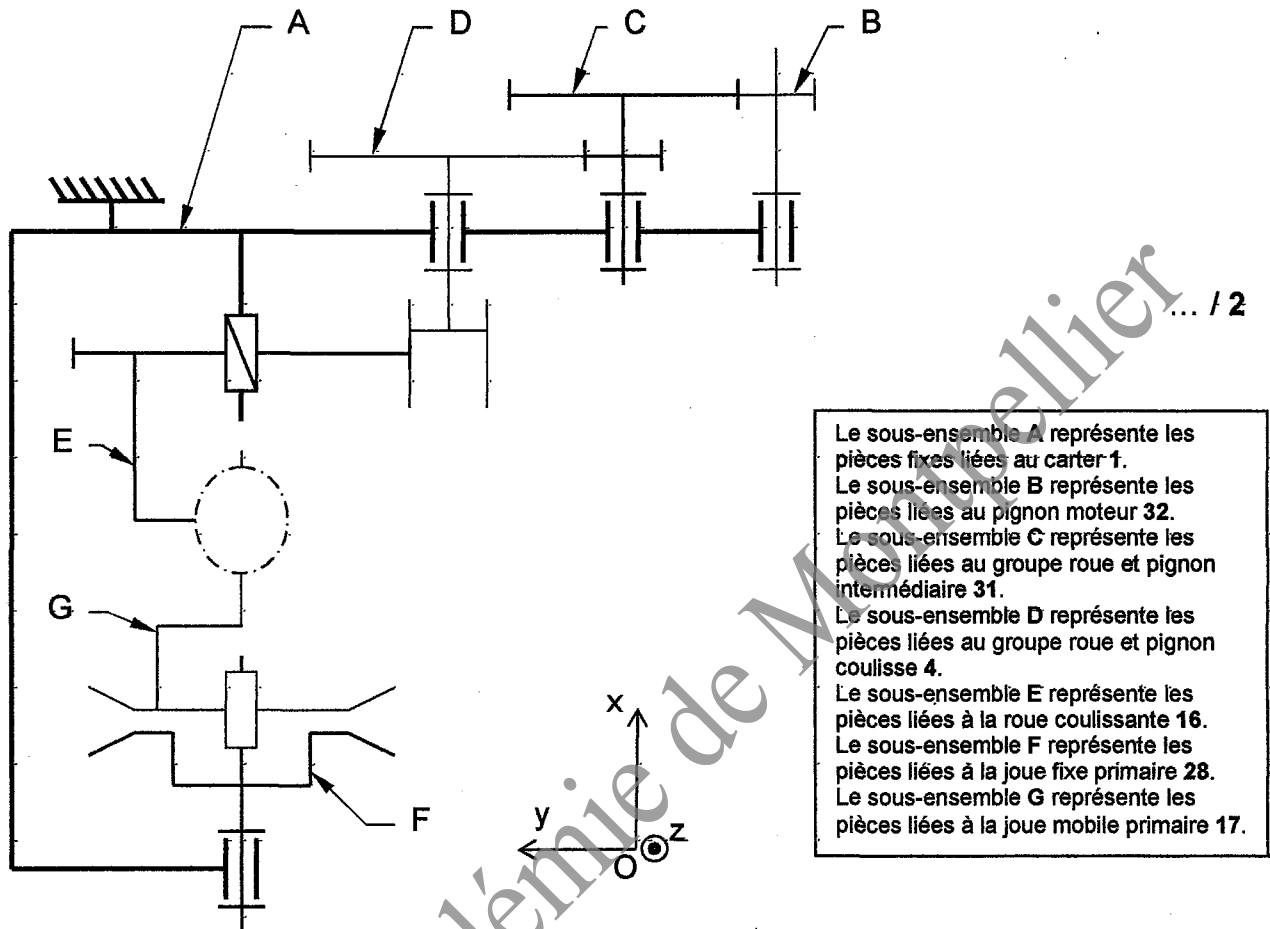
A D C B

... / 2

E

G

F

x

y

O

z

Le sous-ensemble A représente les pièces fixes liées au carter 1.
Le sous-ensemble B représente les pièces liées au pignon moteur 32.
Le sous-ensemble C représente les pièces liées au groupe roue et pignon intermédiaire 31.
Le sous-ensemble D représente les pièces liées au groupe roue et pignon coulisse 4.
Le sous-ensemble E représente les pièces liées à la roue coulissante 16.
Le sous-ensemble F représente les pièces liées à la joue fixe primaire 28.
Le sous-ensemble G représente les pièces liées à la joue mobile primaire 17.

Académie de Montpellier